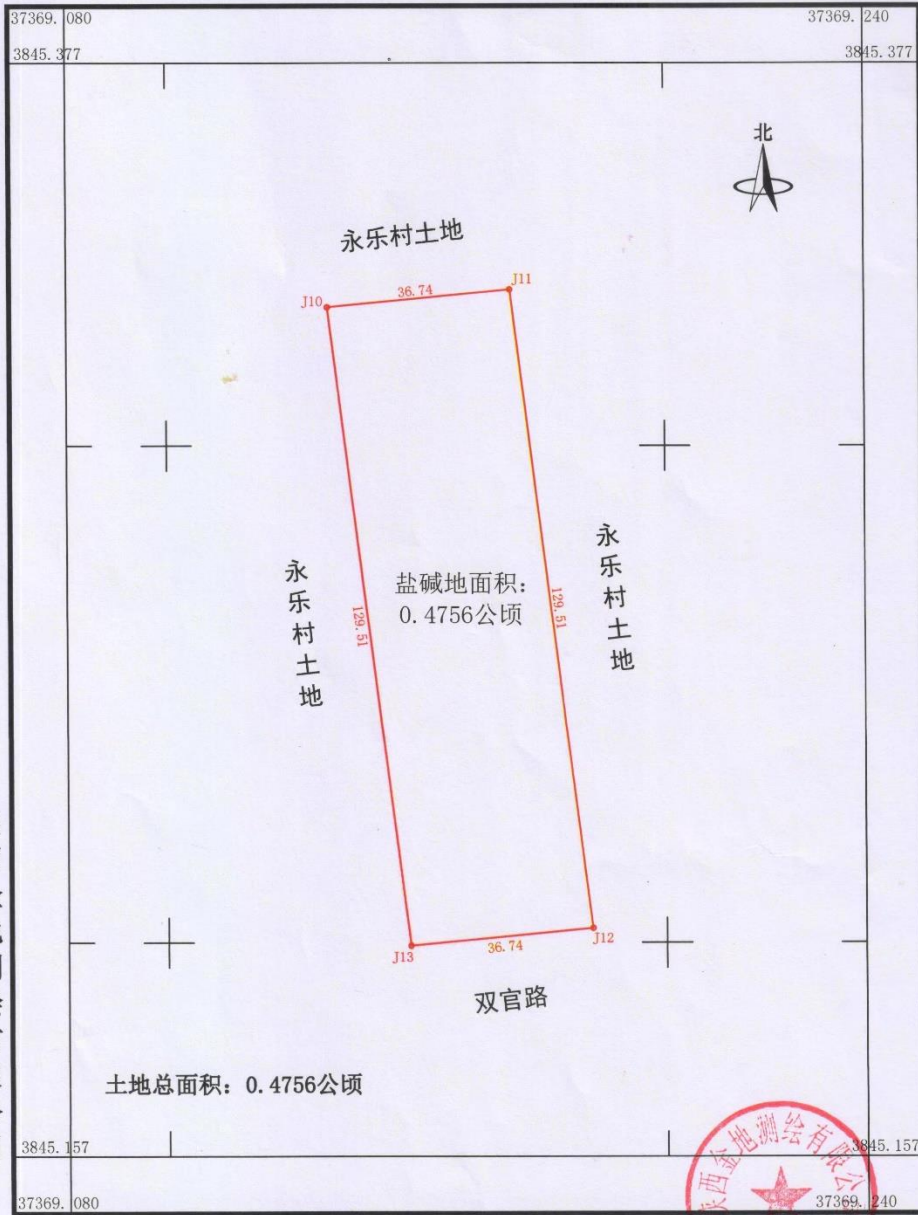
37369.080

37369.240

3845.377

3845.377

北

永乐村土地

J10

36.74

J11

永乐村土地

盐碱地面积:
0.4756公顷

129.51

129.51

永乐村土地

J13

36.74

J12

双官路

土地总面积:0.4756公顷

3845.157

3845.157

37369.080

37369.240

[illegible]西金地测绘有限公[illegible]